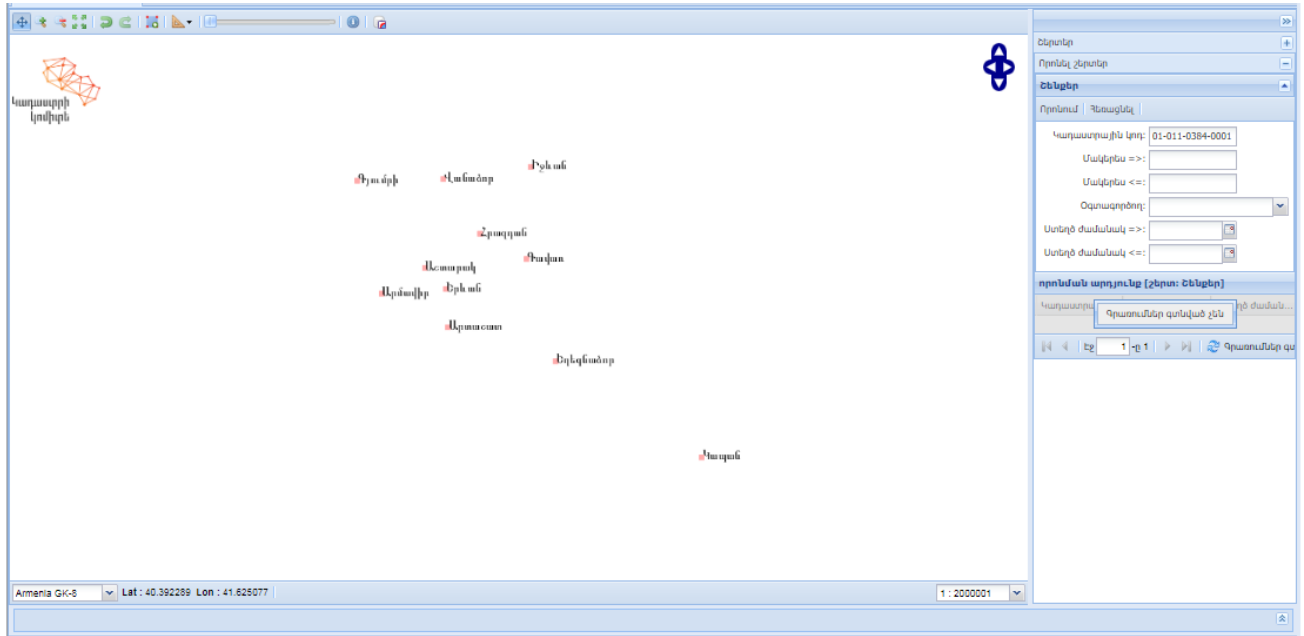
Կադաստրի կոմիտե

Գյումրի
Վանաձոր
Իջևան
Հրազդան
Աշտարակ
Գավառ
Արմավիր
Երևան
Արտաշատ
Եղեգնաձոր
Կապան

Armenia GK-8
Lat : 40.392289 Lon : 41.625077
1 : 2000001

Շերտեր
Որոնել շերտեր
Շենքեր
Որոնում | Չեղարկել
Կադաստրային կոդ: 01-011-0384-0001
Մակերես =>:
Մակերես <=:
Օգտագործող:
Ստեղծ ժամանակ =>:
Ստեղծ ժամանակ <=:
որոնման արդյունք [շերտ: Շենքեր]
Կադաստրա... | ...ծ ժաման...
Գրառումներ գտնված չեն
Էջ 1 -ը 1
Գրառումներ գտ